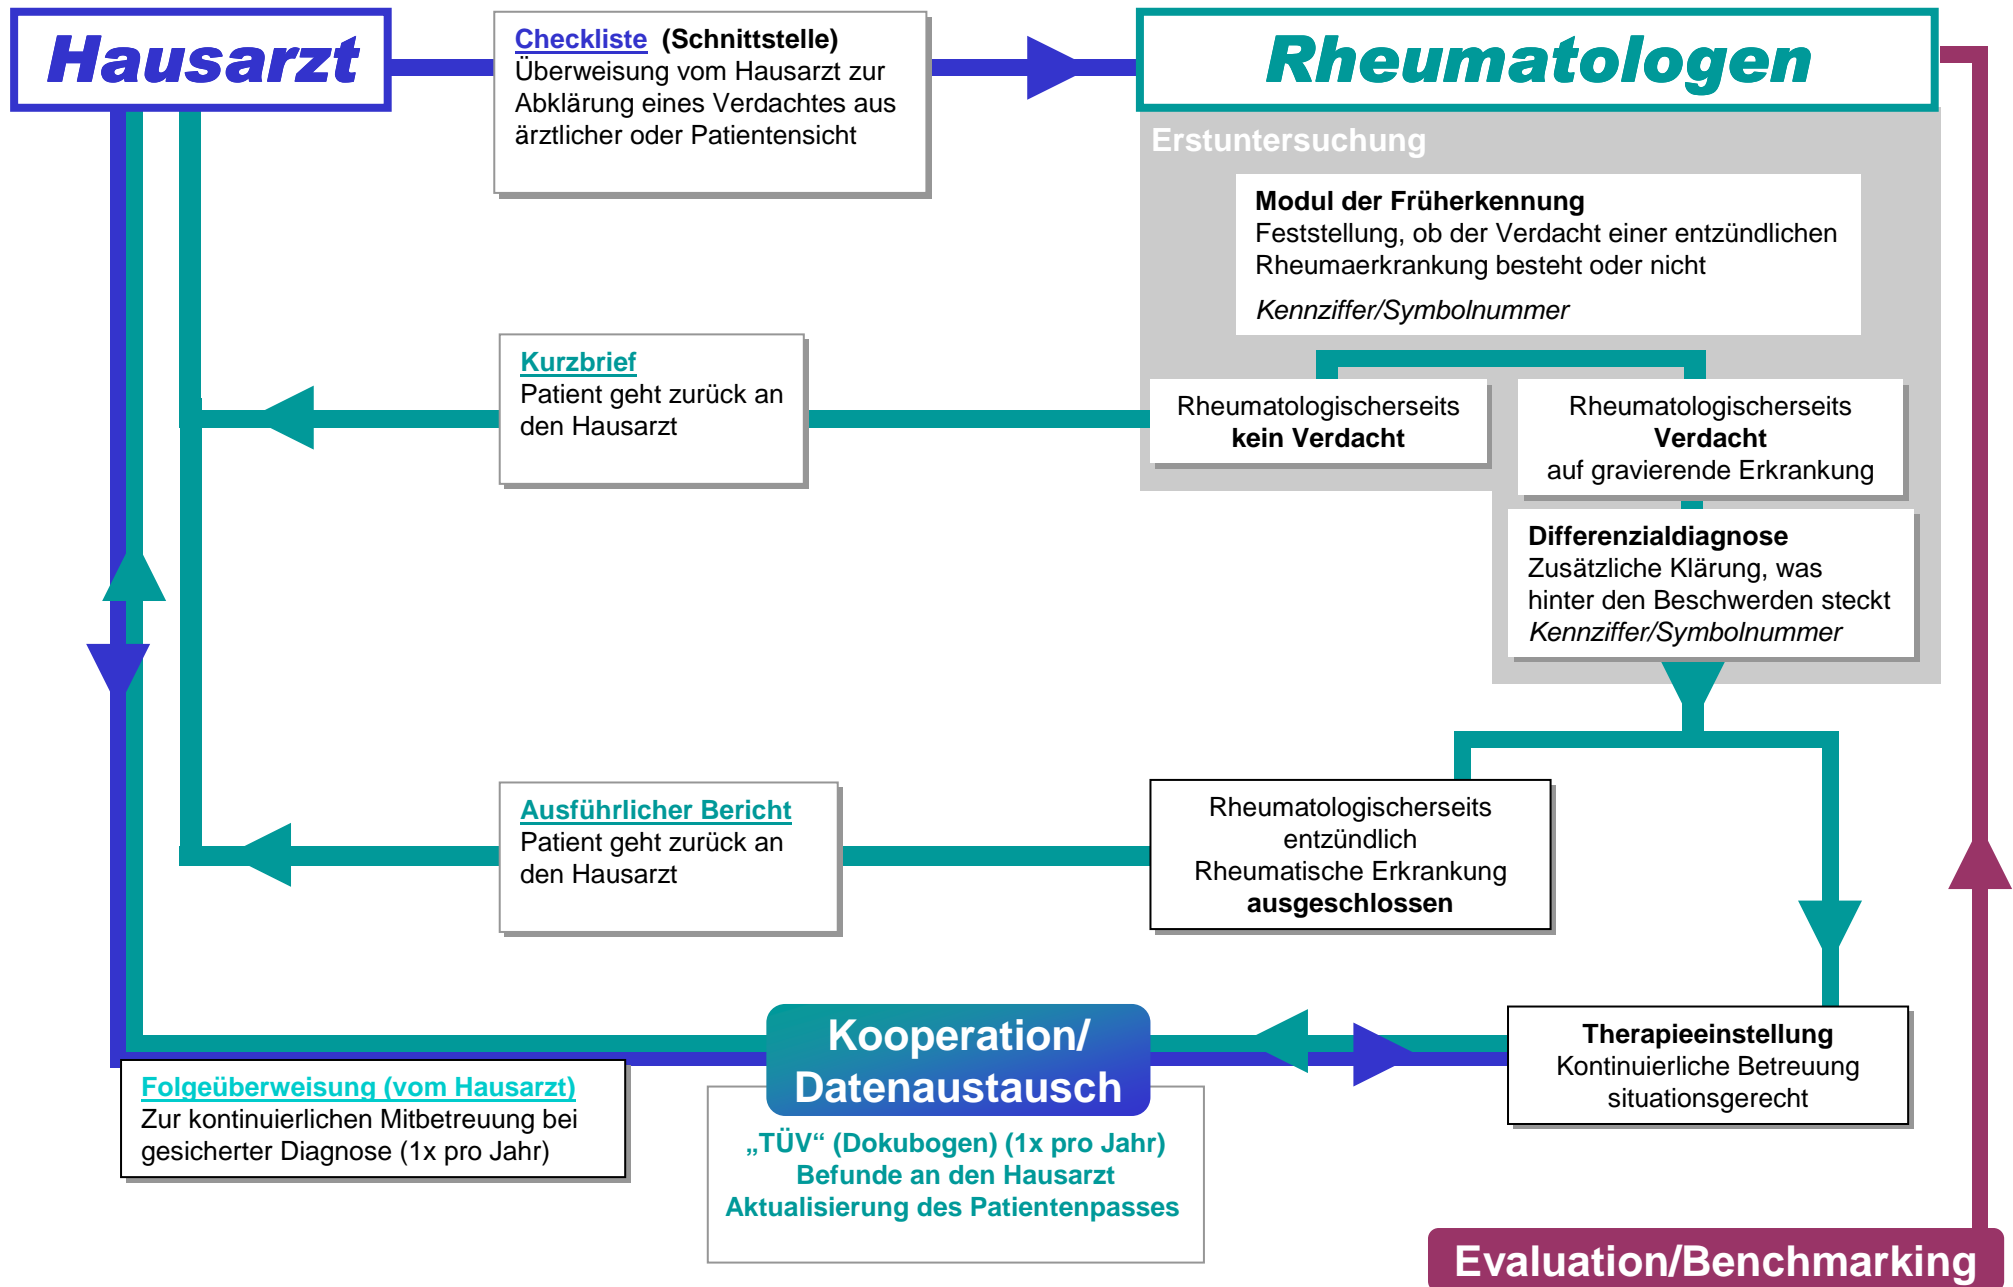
Hausarzt

Checkliste (Schnittstelle)
Überweisung vom Hausarzt zur Abklärung eines Verdachtes aus ärztlicher oder Patientensicht

Rheumatologen

Erstuntersuchung

Modul der Früherkennung
Feststellung, ob der Verdacht einer entzündlichen Rheumaerkrankung besteht oder nicht
Kennziffer/Symbolnummer

Kurzbrief
Patient geht zurück an den Hausarzt

Rheumatologischerseits
kein Verdacht

Rheumatologischerseits
Verdacht
auf gravierende Erkrankung

Differenzialdiagnose
Zusätzliche Klärung, was hinter den Beschwerden steckt
Kennziffer/Symbolnummer

Ausführlicher Bericht
Patient geht zurück an den Hausarzt

Rheumatologischerseits entzündlich Rheumatische Erkrankung ausgeschlossen

Kooperation/
Datenaustausch

Therapieeinstellung
Kontinuierliche Betreuung situationsgerecht

Folgeüberweisung (vom Hausarzt)
Zur kontinuierlichen Mitbetreuung bei gesicherter Diagnose (1x pro Jahr)

„TÜV“ (Dokubogen) (1x pro Jahr)
Befunde an den Hausarzt
Aktualisierung des Patientenpasses

Evaluation/Benchmarking